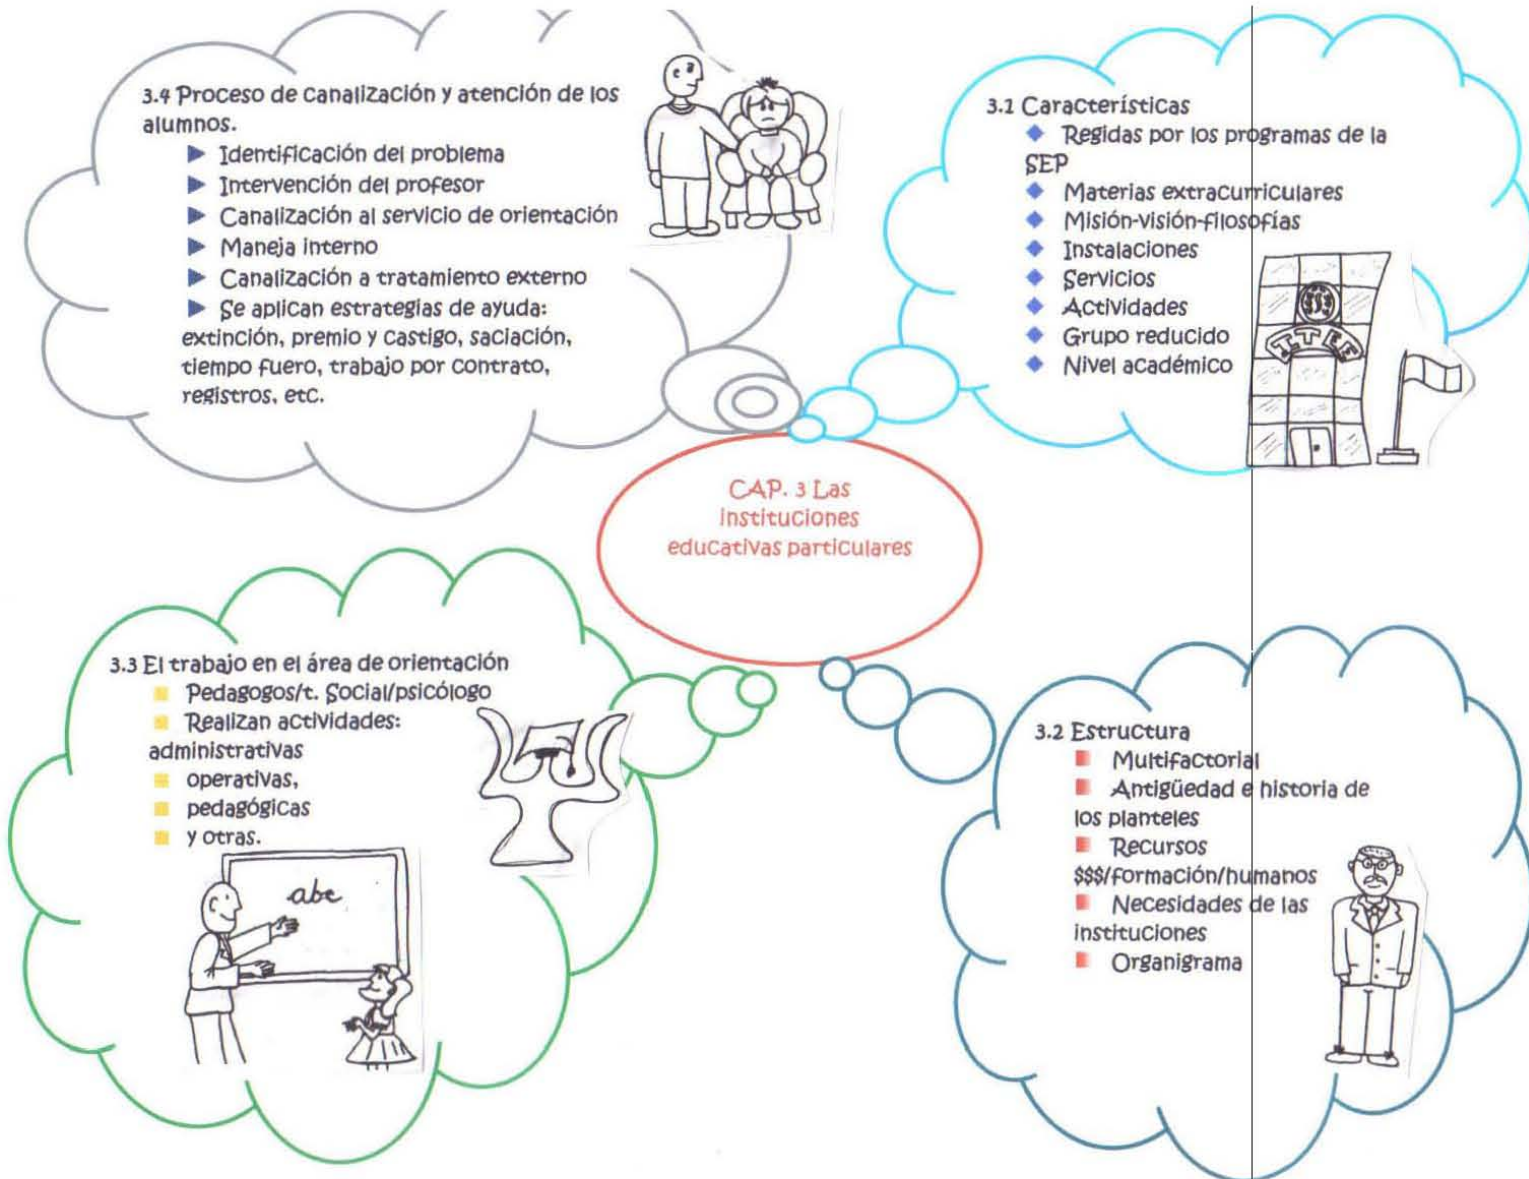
3.4 Proceso de canalización y atención de los alumnos.
▶ Identificación del problema
▶ Intervención del profesor
▶ Canalización al servicio de orientación
▶ Maneja interno
▶ Canalización a tratamiento externo
▶ Se aplican estrategias de ayuda: extinción, premio y castigo, saciación, tiempo fuero, trabajo por contrato, registros, etc.

3.1 Características
◆ Regidas por los programas de la SEP
◆ Materias extracurriculares
◆ Misión-visión-filosofías
◆ Instalaciones
◆ Servicios
◆ Actividades
◆ Grupo reducido
◆ Nivel académico

ITEF

CAP. 3 Las instituciones educativas particulares

3.3 El trabajo en el área de orientación
Pedagogos/t. Social/psicólogo
Realizan actividades: administrativas
operativas,
pedagógicas
y otras.

abc

3.2 Estructura
Multifactorial
Antigüedad e historia de los planteles
Recursos $$$/formación/humanos
Necesidades de las instituciones
Organigrama